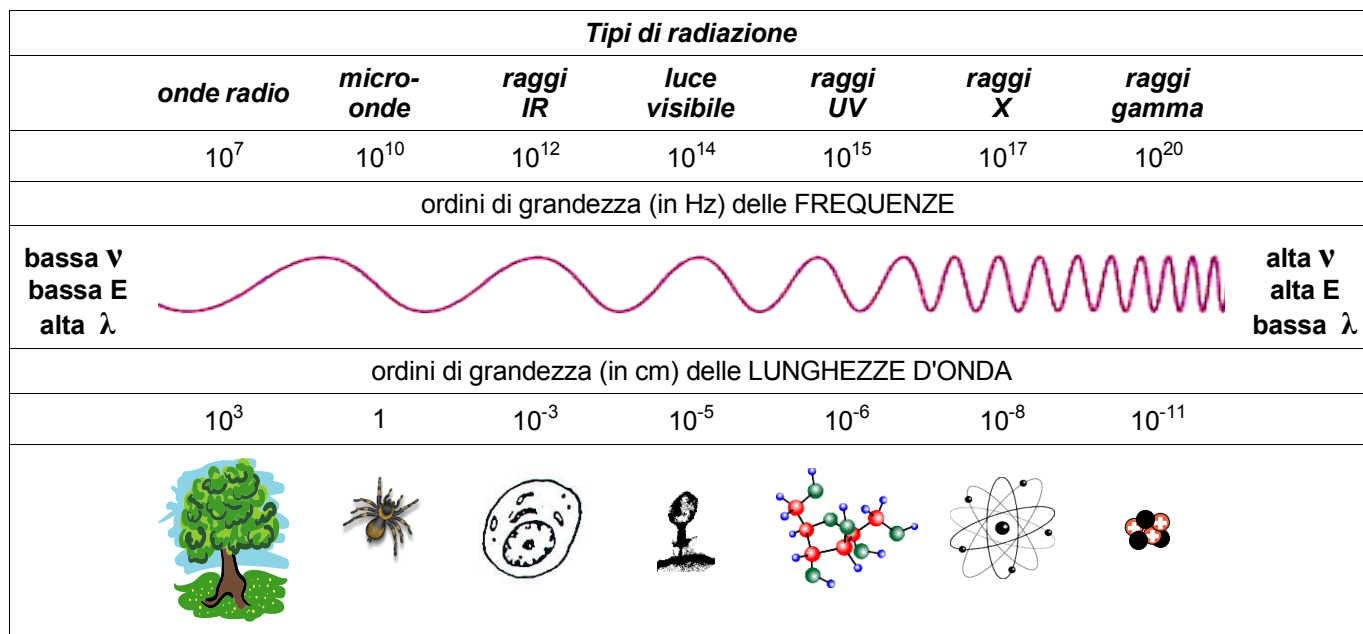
**Tipi di radiazione**

| onde radio | micro-onde | raggi IR | luce visibile | raggi UV | raggi X | raggi gamma |
|---|---|---|---|---|---|---|
| $10^7$ | $10^{10}$ | $10^{12}$ | $10^{14}$ | $10^{15}$ | $10^{17}$ | $10^{20}$ |

ordini di grandezza (in Hz) delle FREQUENZE

bassa $\nu$
bassa E
alta $\lambda$

alta $\nu$
alta E
bassa $\lambda$

ordini di grandezza (in cm) delle LUNGHEZZE D'ONDA

| $10^3$ | 1 | $10^{-3}$ | $10^{-5}$ | $10^{-6}$ | $10^{-8}$ | $10^{-11}$ |
|---|---|---|---|---|---|---|